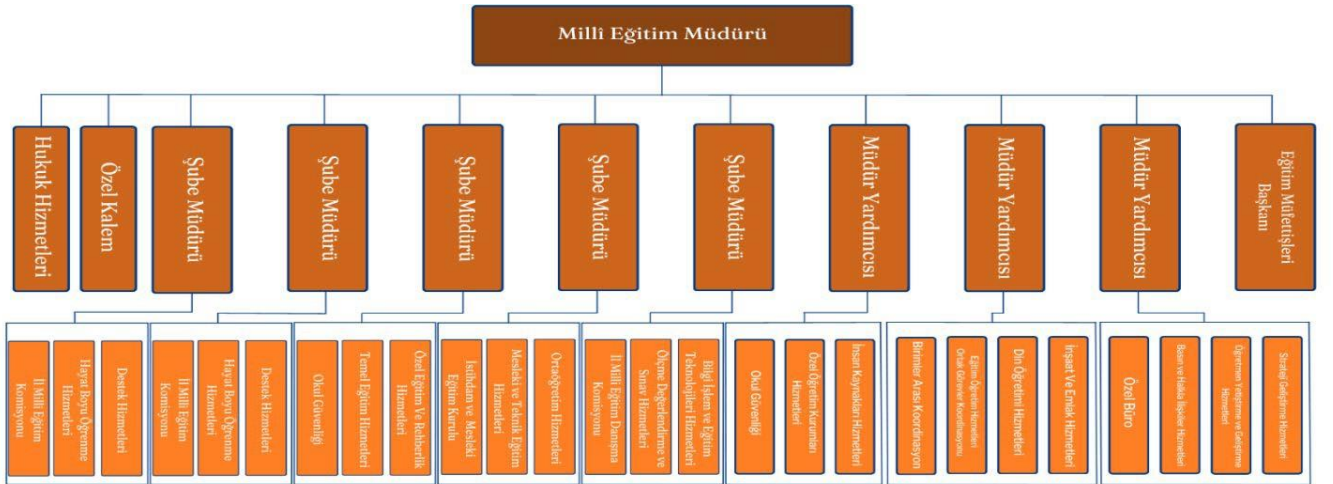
Milli Eğitim Müdürü

Hukuk Hizmetleri

Özel Kalem

Şube Müdürü

Şube Müdürü

Şube Müdürü

Şube Müdürü

Şube Müdürü

Müdür Yardımcısı

Müdür Yardımcısı

Müdür Yardımcısı

Eğitim Müfettişleri Başkanı

İl Milli Eğitim Komisyonu

Hayat Boyu Öğrenme Hizmetleri

Destek Hizmetleri

İl Milli Eğitim Komisyonu

Hayat Boyu Öğrenme Hizmetleri

Destek Hizmetleri

Okul Güvenliği

Temel Eğitim Hizmetleri

Özel Eğitim Ve Rehberlik Hizmetleri

İstihdam ve Mesleki Eğitim Kurulu

Mesleki ve Teknik Eğitim Hizmetleri

Ortaöğretim Hizmetleri

İl Milli Eğitim Danışma Komisyonu

Ölçme Değerlendirme ve Sınav Hizmetleri

Bilgi İşlem ve Eğitim Teknolojileri Hizmetleri

Okul Güvenliği

Özel Öğretim Kurumları Hizmetleri

İnsan Kaynakları Hizmetleri

Birimler Arası Koordinasyon

Eğitim Öğretim Hizmetleri Ortak Görevler Koordinasyonu

Din Öğretimi Hizmetleri

İnşaat Ve Emlak Hizmetleri

Özel Büro

Basın ve Halkla İlişkiler Hizmetleri

Öğretmen Yetiştirme ve Geliştirme Hizmetleri

Strateji Geliştirme Hizmetleri